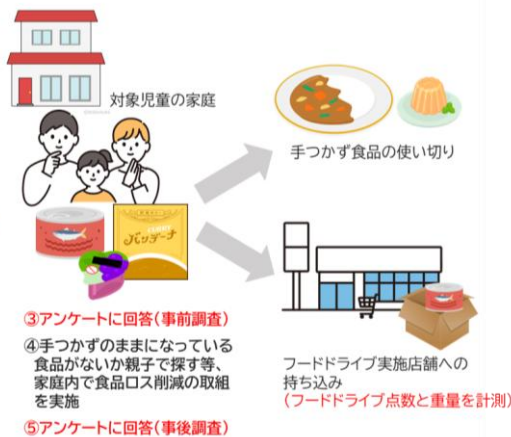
対象児童の家庭

手つかず食品の使い切り

パッケージ

③アンケートに回答（事前調査）

④手つかずのままになっている食品がないか親子で探す等、家庭内で食品ロス削減の取組を実施

⑤アンケートに回答（事後調査）

フードドライブ実施店舗への持ち込み
（フードドライブ点数と重量を計測）